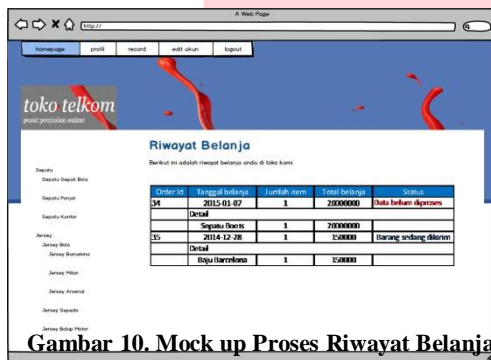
A Web Page

http://

homepage | profil | record | edit akun | logout

toko telkom
pusat penjualan online

Riwayat Belanja

Berikut ini adalah riwayat belanja anda di toko kami

Sepatu
Sepatu Sepak Bola
Sepatu Penjat
Sepatu Kantor
Jersey
Jersey Bola
Jersey Barcelona
Jersey Milan
Jersey Arsenal
Jersey Sepeda
Jersey Balap Motor

| Order Id | Tanggal belanja | Jumlah item | Total belanja | Status |
|---|---|---|---|---|
| 34 | 2015-01-07 | 1 | 20000000 | Data belum diproses |
| | Detail | | | |
| | Sepatu Boots | 1 | 20000000 | |
| 35 | 2014-12-28 | 1 | 150000 | Barang sedang dikirim |
| | Detail | | | |
| | Baju Barcelona | 1 | 150000 | |

Gambar 10. Mock up Proses Riwayat Belanja